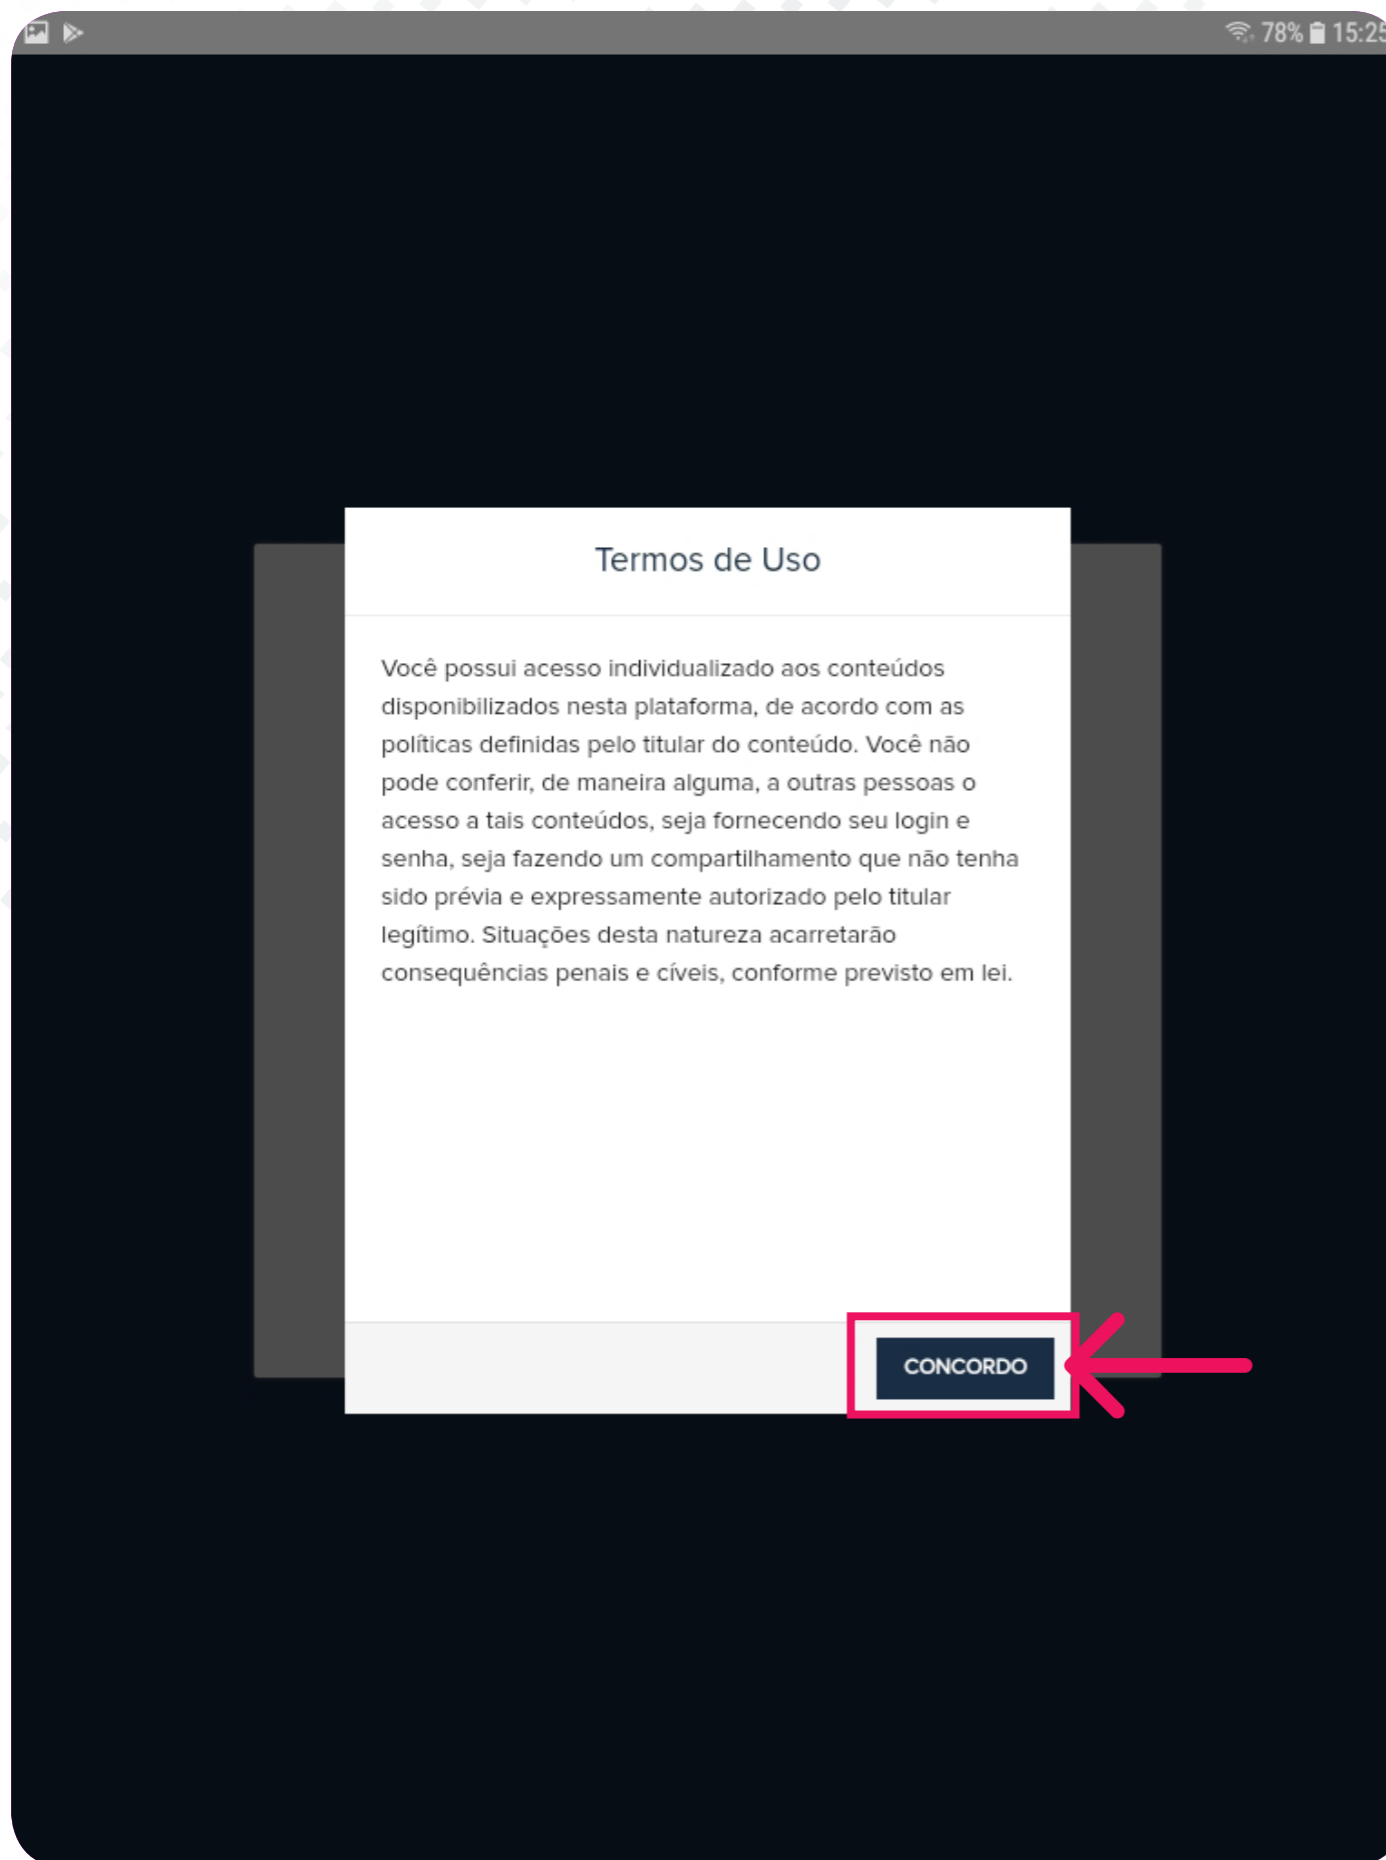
78% 15:25

Termos de Uso

Você possui acesso individualizado aos conteúdos disponibilizados nesta plataforma, de acordo com as políticas definidas pelo titular do conteúdo. Você não pode conferir, de maneira alguma, a outras pessoas o acesso a tais conteúdos, seja fornecendo seu login e senha, seja fazendo um compartilhamento que não tenha sido prévia e expressamente autorizado pelo titular legítimo. Situações desta natureza acarretarão consequências penais e cíveis, conforme previsto em lei.

CONCORDO